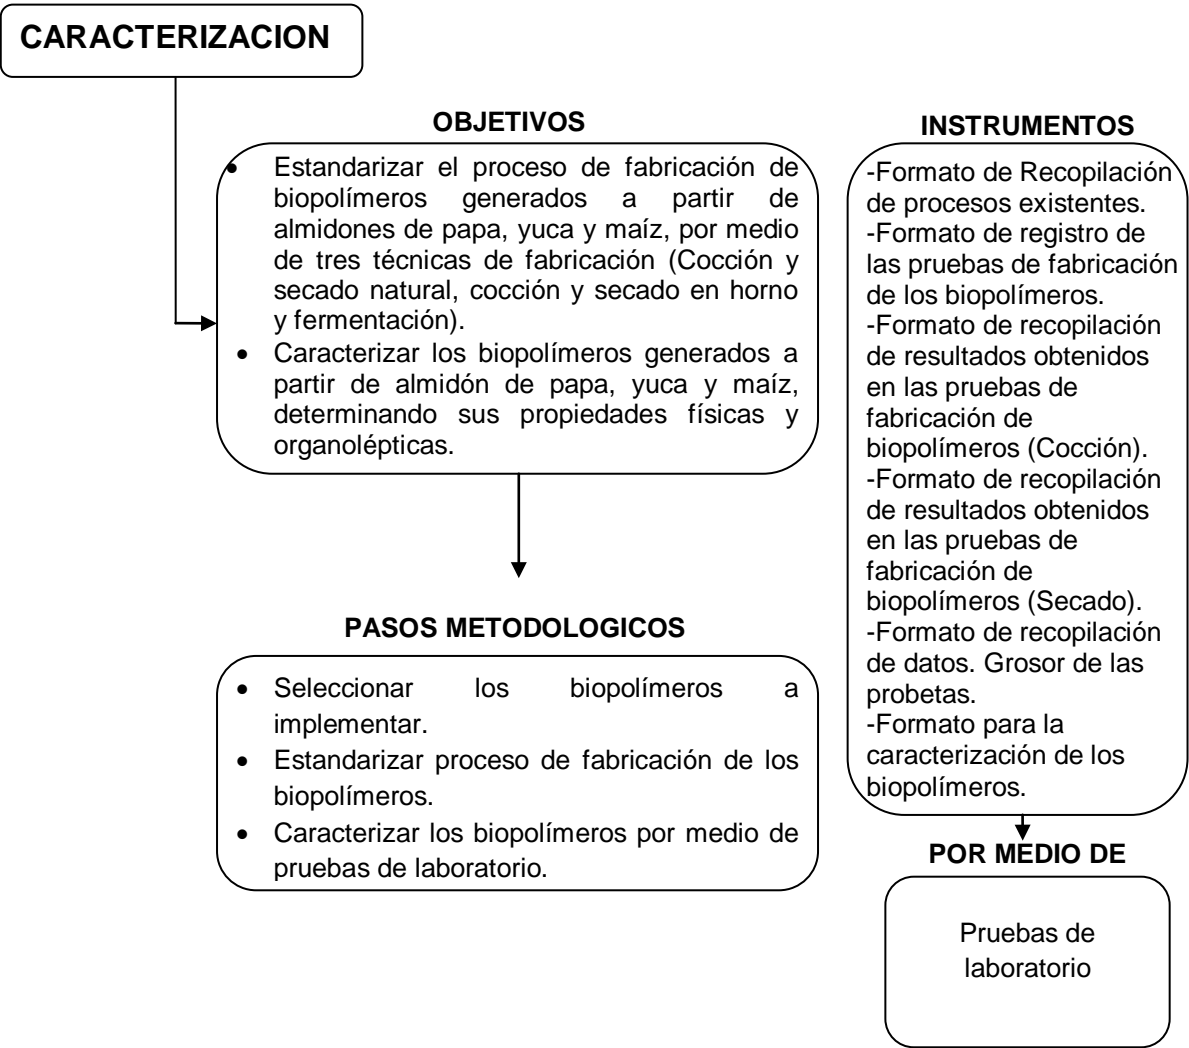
CARACTERIZACION

OBJETIVOS

- Estandarizar el proceso de fabricación de biopolímeros generados a partir de almidones de papa, yuca y maíz, por medio de tres técnicas de fabricación (Cocción y secado natural, cocción y secado en horno y fermentación).
- Caracterizar los biopolímeros generados a partir de almidón de papa, yuca y maíz, determinando sus propiedades físicas y organolépticas.

PASOS METODOLOGICOS

- Seleccionar los biopolímeros a implementar.
- Estandarizar proceso de fabricación de los biopolímeros.
- Caracterizar los biopolímeros por medio de pruebas de laboratorio.

INSTRUMENTOS

-Formato de Recopilación de procesos existentes.
-Formato de registro de las pruebas de fabricación de los biopolímeros.
-Formato de recopilación de resultados obtenidos en las pruebas de fabricación de biopolímeros (Cocción).
-Formato de recopilación de resultados obtenidos en las pruebas de fabricación de biopolímeros (Secado).
-Formato de recopilación de datos. Grosor de las probetas.
-Formato para la caracterización de los biopolímeros.

POR MEDIO DE

Pruebas de laboratorio